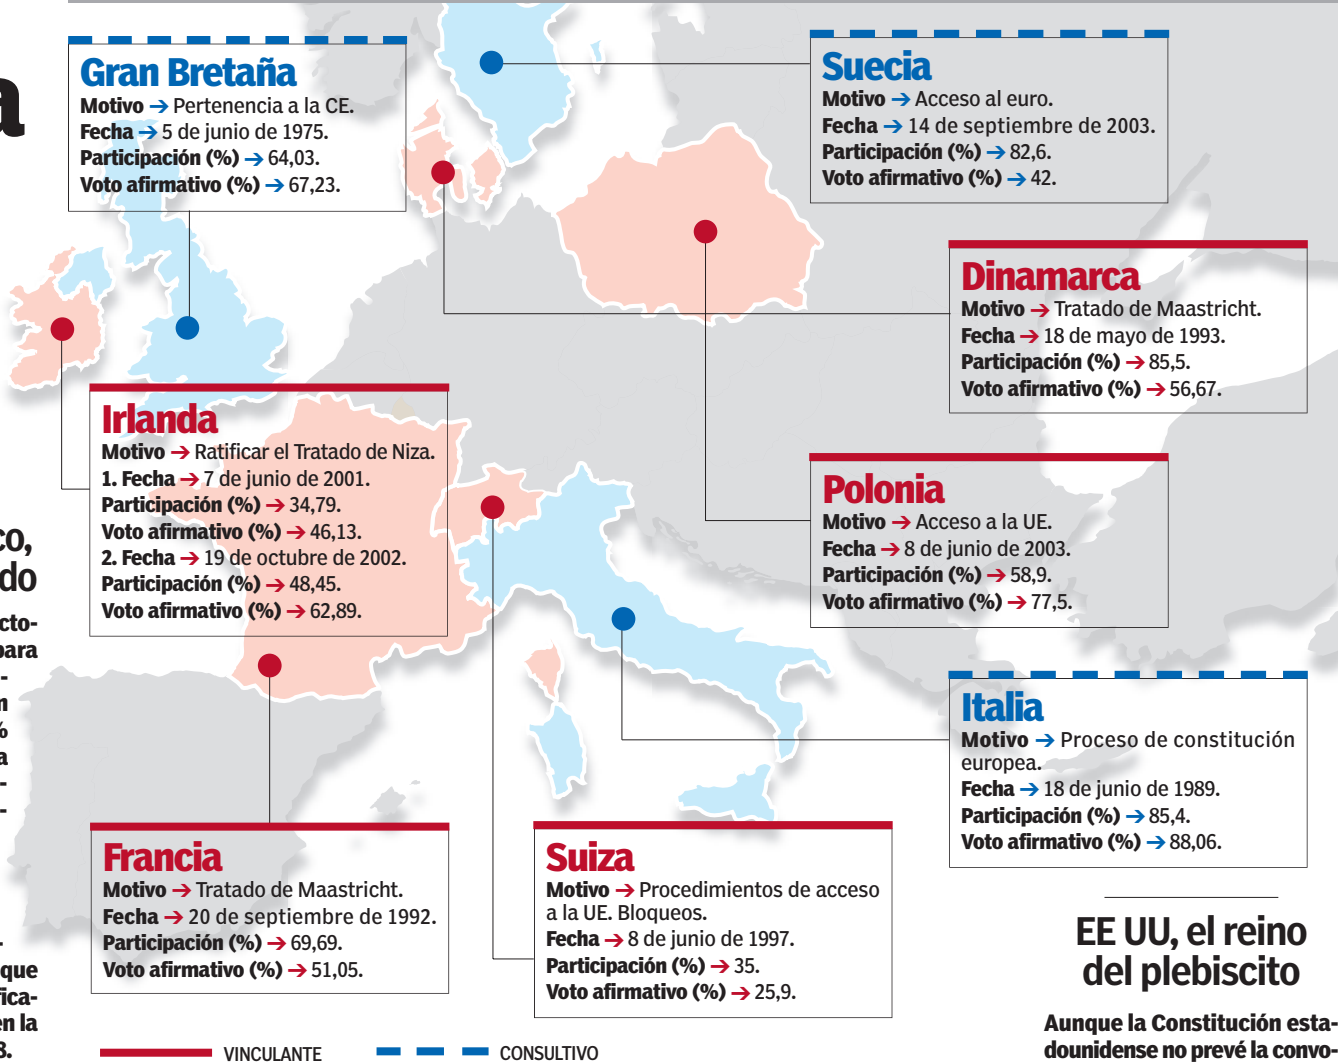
a

co,
do

cto-
para
-
n
%
a
-
-

.
que
fica-
en la
3.

Gran Bretaña
Motivo → Pertenencia a la CE.
Fecha → 5 de junio de 1975.
Participación (%) → 64,03.
Voto afirmativo (%) → 67,23.

Suecia
Motivo → Acceso al euro.
Fecha → 14 de septiembre de 2003.
Participación (%) → 82,6.
Voto afirmativo (%) → 42.

Dinamarca
Motivo → Tratado de Maastricht.
Fecha → 18 de mayo de 1993.
Participación (%) → 85,5.
Voto afirmativo (%) → 56,67.

Irlanda
Motivo → Ratificar el Tratado de Niza.
1. Fecha → 7 de junio de 2001.
Participación (%) → 34,79.
Voto afirmativo (%) → 46,13.
2. Fecha → 19 de octubre de 2002.
Participación (%) → 48,45.
Voto afirmativo (%) → 62,89.

Polonia
Motivo → Acceso a la UE.
Fecha → 8 de junio de 2003.
Participación (%) → 58,9.
Voto afirmativo (%) → 77,5.

Italia
Motivo → Proceso de constitución europea.
Fecha → 18 de junio de 1989.
Participación (%) → 85,4.
Voto afirmativo (%) → 88,06.

Francia
Motivo → Tratado de Maastricht.
Fecha → 20 de septiembre de 1992.
Participación (%) → 69,69.
Voto afirmativo (%) → 51,05.

Suiza
Motivo → Procedimientos de acceso a la UE. Bloqueos.
Fecha → 8 de junio de 1997.
Participación (%) → 35.
Voto afirmativo (%) → 25,9.

EE UU, el reino del plebiscito

Aunque la Constitución estadounidense no prevé la convo-

VINCULANTE CONSULTIVO